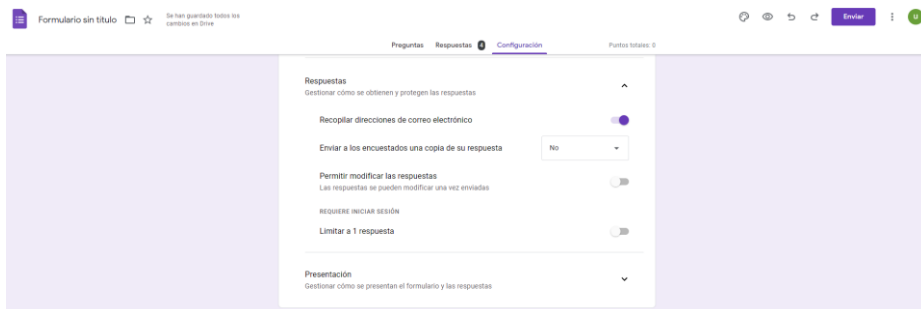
Formulario sin título

Se han guardado todos los cambios en Drive

Enviar

U

Preguntas

Respuestas 4

Configuración

Puntos totales: 0

Respuestas

Gestionar cómo se obtienen y protegen las respuestas

Recopilar direcciones de correo electrónico

Enviar a los encuestados una copia de su respuesta

No

Permitir modificar las respuestas

Las respuestas se pueden modificar una vez enviadas

REQUIERE INICIAR SESIÓN

Limitar a 1 respuesta

Presentación

Gestionar cómo se presentan el formulario y las respuestas